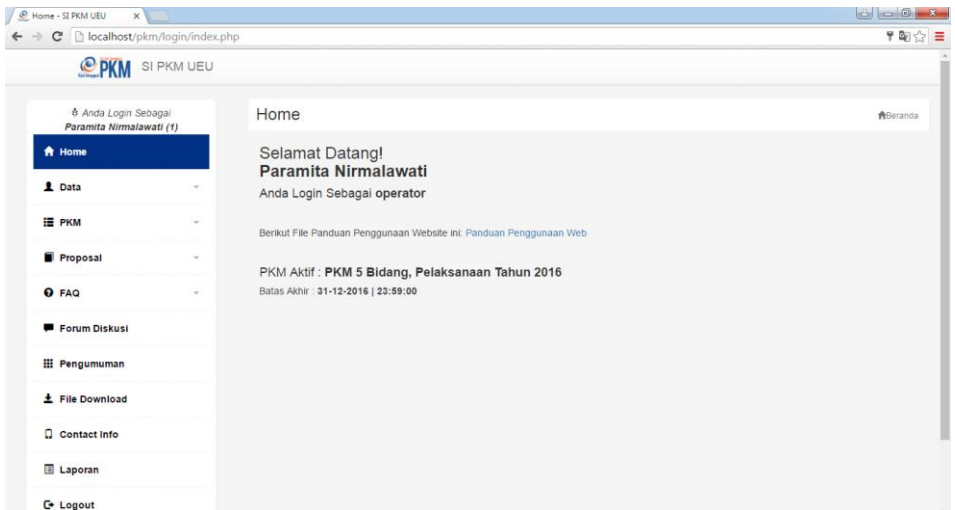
Home - SI PKM UEU

localhost/pkm/login/index.php

PKM SI PKM UEU

Anda Login Sebagai
Paramita Nirmalawati (1)

Home

Data

PKM

Proposal

FAQ

Forum Diskusi

Pengumuman

File Download

Contact Info

Laporan

Logout

Home

Beranda

Selamat Datang!
Paramita Nirmalawati
Anda Login Sebagai operator

Berikut File Panduan Penggunaan Website ini: Panduan Penggunaan Web

PKM Aktif : PKM 5 Bidang, Pelaksanaan Tahun 2016
Batas Akhir : 31-12-2016 | 23:59:00